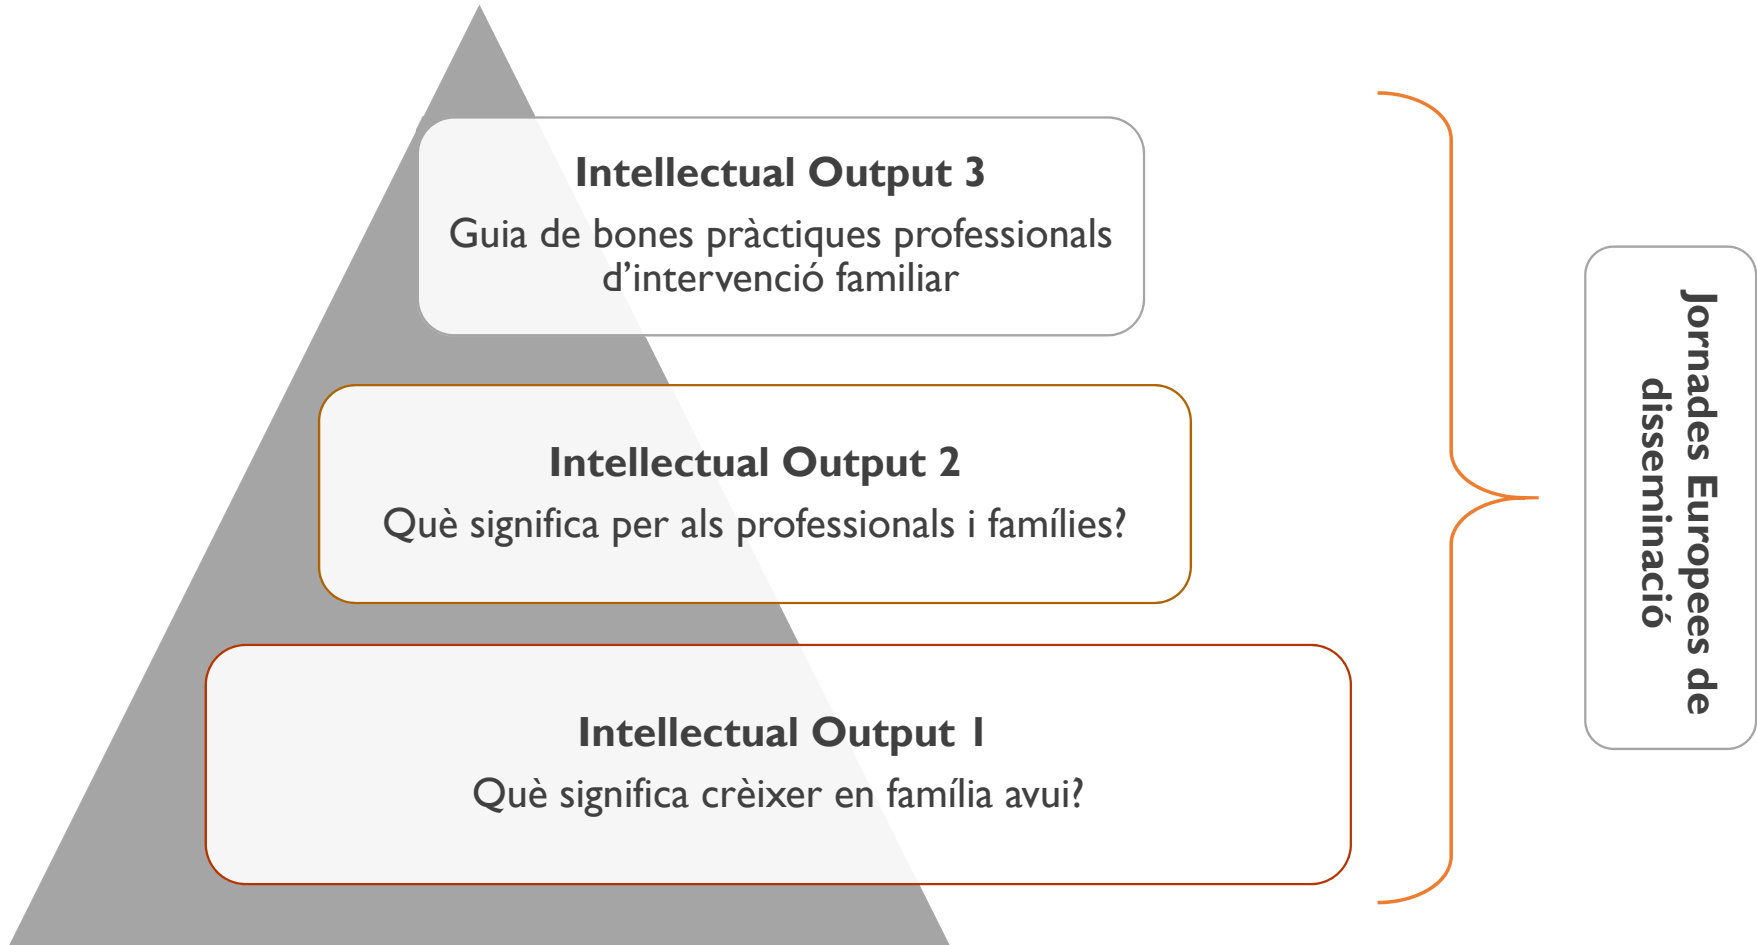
Intellectual Output 3
Guia de bones pràctiques professionals d'intervenció familiar

Intellectual Output 2
Què significa per als professionals i famílies?

Intellectual Output 1
Què significa crèixer en família avui?

Jornades Europees de disseminació